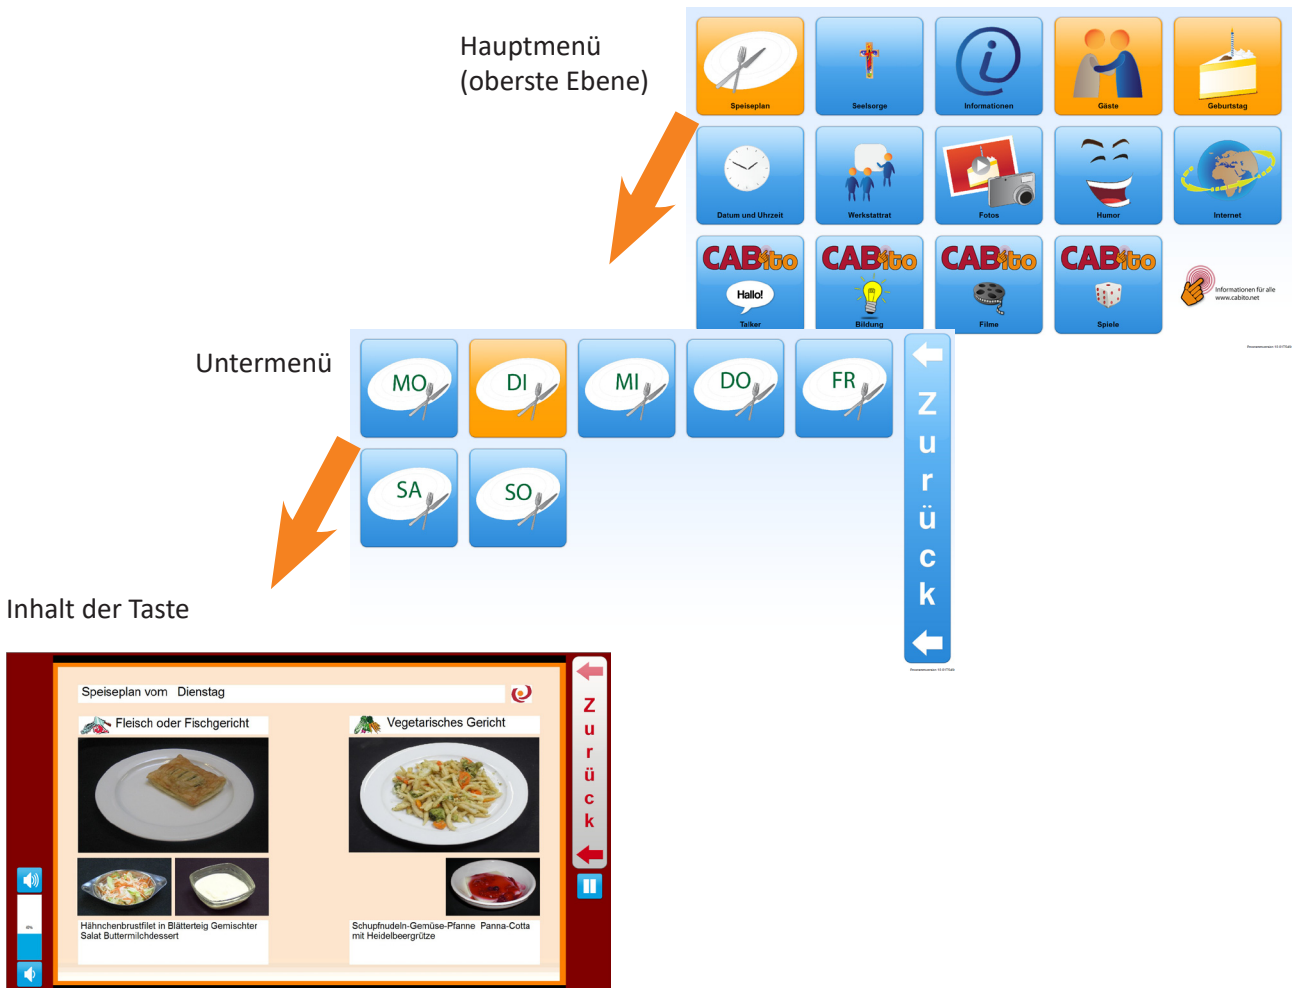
Hauptmenü
(oberste Ebene)

Speiseplan
Seelsorge
Informationen
Gäste
Geburtstag
Datum und Uhrzeit
Werkstattrat
Fotos
Humor
Internet
CABito
Hallo!
Talker
CABito
Bildung
CABito
Filme
CABito
Spiele
Informationen für alle www.cabito.net

Untermenü

MO
DI
MI
DO
FR
SA
SO
Zurück

Inhalt der Taste

Speiseplan vom Dienstag
Fleisch oder Fischgericht
Vegetarisches Gericht
Hähnchenbrustfilet in Blätterteig Gemischter Salat Buttermilchdessert
Schupfnudeln-Gemüse-Pfanne Panna-Cotta mit Heidelbeergrütze
Zurück